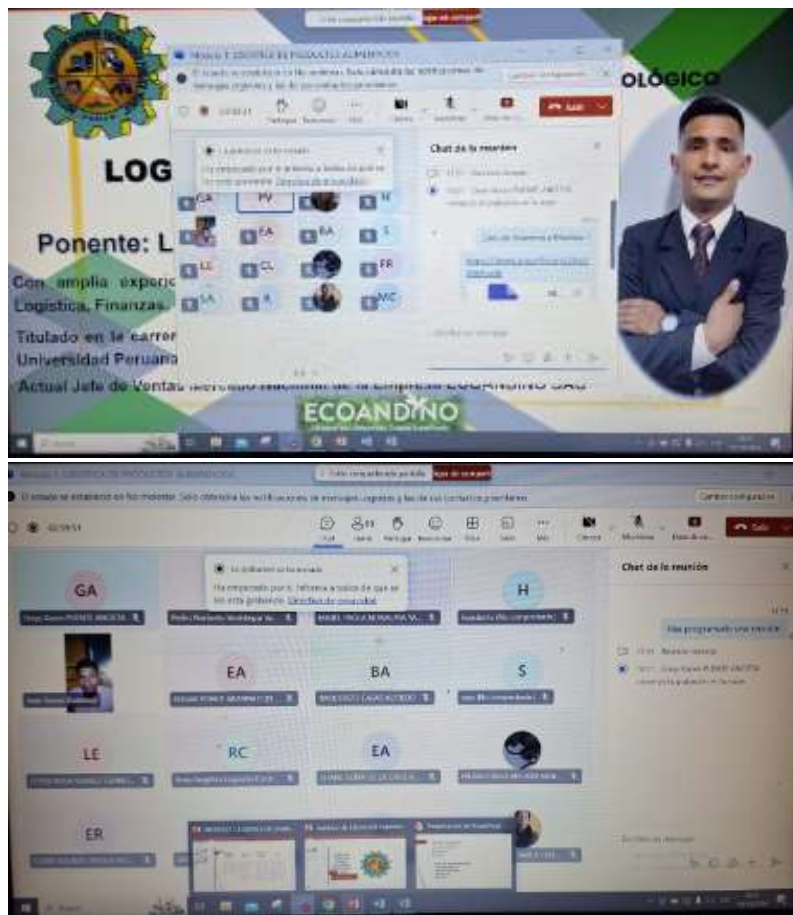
Deja de compartir
OLÓGICO
LOG
Ponente: L
Con amplia experi
Logística, Finanzas.
Titulado en la carrer
Universidad Peruana
Actual Jefe de Ventas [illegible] de la Empresa ECOANDINO SAC
ECOANDINO
Chat de la reunión
Salir
GA
PV
H
EA
BA
S
LE
CL
FR
SA
R
MC

Deja de compartir
El estado se estableció en No molestar. Solo obtendrá las notificaciones de mensajes urgentes y las de sus contactos prioritarios.
Cambiar configuración
Chat
Personas
Levantar
Reaccionar
Vista
Salas
Más
Cámara
Micrófono
Salir
Se distribuyó la reunión
Ha empezado por lo informa a todos de que se les está grabando. Directiva de privacidad
GA
H
EA
BA
S
LE
RC
EA
ER
Chat de la reunión
Has programado una reunión
Escribir un mensaje